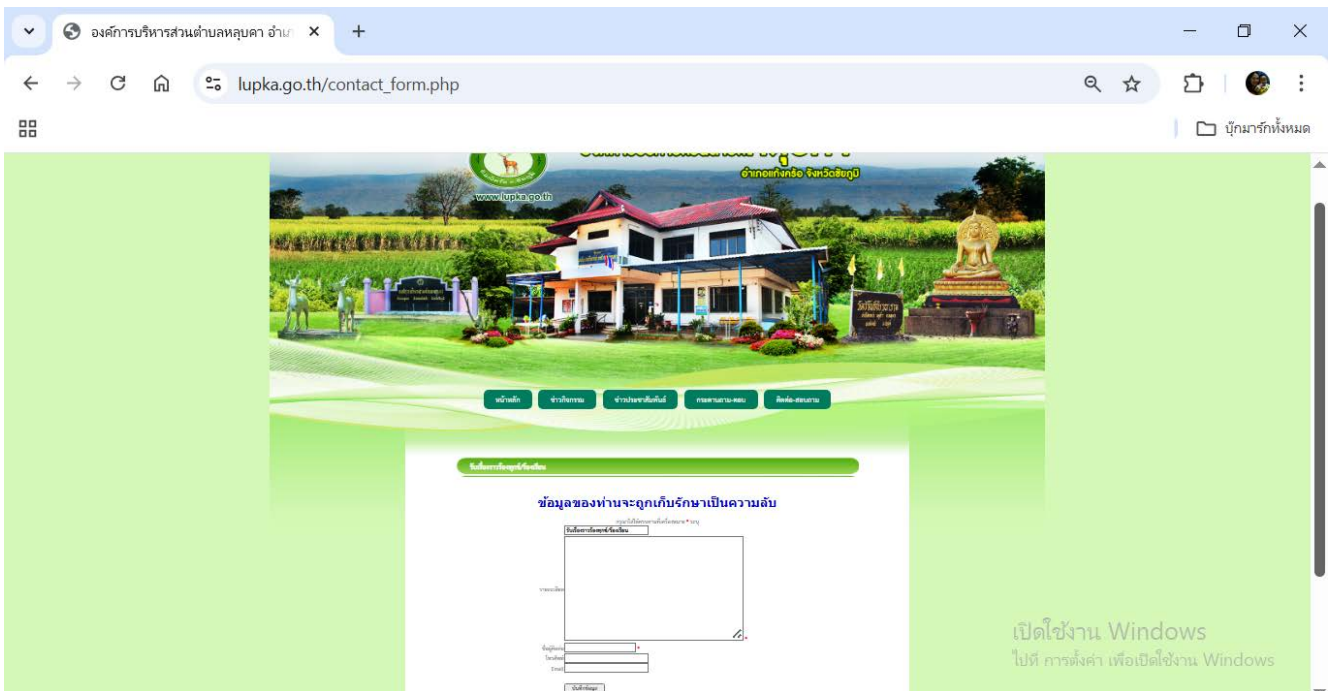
องค์การบริหารส่วนตำบลหลุบคา อำเ ×
+
lupka.go.th/contact_form.php
บุ๊กมาร์กทั้งหมด

อำเภอแก้งคร้อ จังหวัดชัยภูมิ
www.lupka.go.th

หน้าหลัก
ข่าวกิจกรรม
ข่าวประชาสัมพันธ์
กระดานถาม-ตอบ
ติดต่อ-สอบถาม

รับเรื่องราวร้องทุกข์/ร้องเรียน

ข้อมูลของท่านจะถูกเก็บรักษาเป็นความลับ

กรุณาใส่ข้อความที่เครื่องหมาย * ระบุ
รับเรื่องราวร้องทุกข์/ร้องเรียน
รายละเอียด
*
ชื่อผู้ติดต่อ *
โทรศัพท์
Email
บันทึกข้อมูล

เปิดใช้งาน Windows
ไปที่ การตั้งค่า เพื่อเปิดใช้งาน Windows